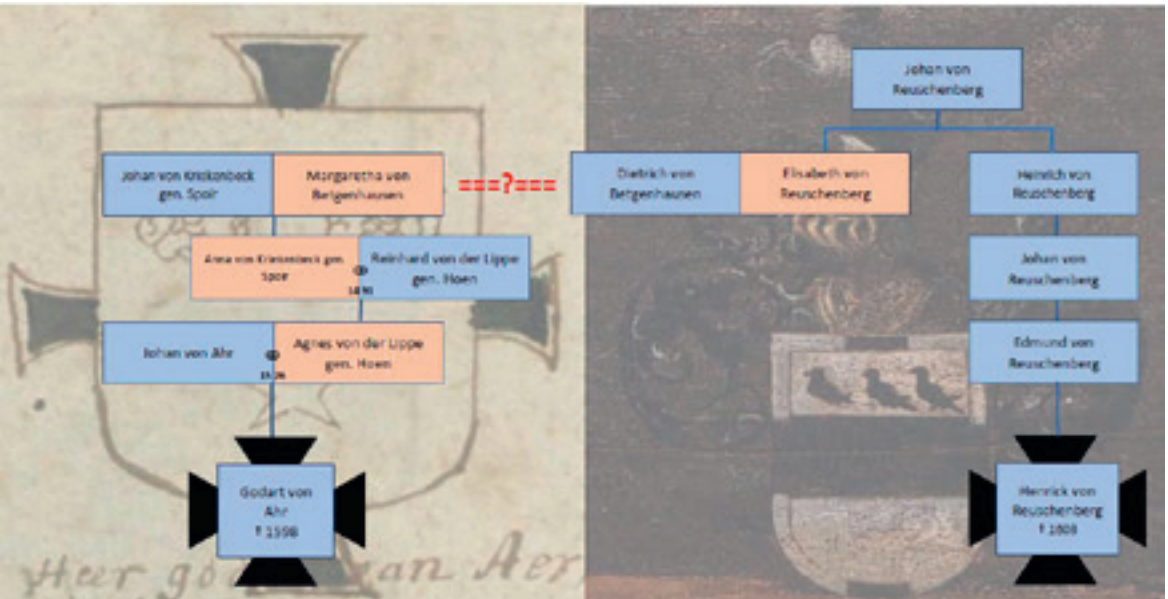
Johan von Krickenbeck gen. Spoir

Margaretha von Betgenhausen

===?===

Anna von Krickenbeck gen. Spoir

Reinhard von der Lippe gen. Hoen

1490

Johan von Ahr

Agnes von der Lippe gen. Hoen

1526

Godart von Ahr † 1598

Johan von Reuschenberg

Dietrich von Betgenhausen

Elisabeth von Reuschenberg

Heinrich von Reuschenberg

Johan von Reuschenberg

Edmund von Reuschenberg

Henrick von Reuschenberg † 1608

Heer go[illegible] van Aer